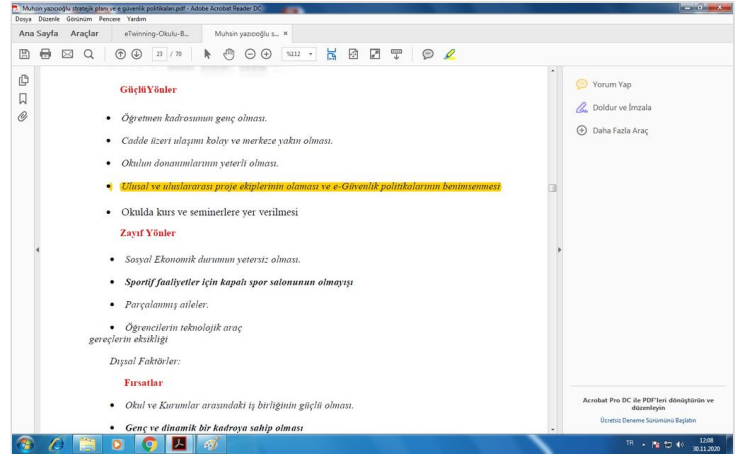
Muhsin yazıcıoğlu stratejik planı ve e güvenlik politikaları.pdf - Adobe Acrobat Reader DC

Dosya Düzenle Görünüm Pencere Yardım

Ana Sayfa Araçlar eTwinning-Okulu-B... Muhsin yazıcıoğlu s... ×

23 / 70 %112

GüçlüYönler

• Öğretmen kadrosunun genç olması.

• Cadde üzeri ulaşımı kolay ve merkeze yakın olması.

• Okulun donanımlarının yeterli olması.

• Ulusal ve uluslararası proje ekiplerinin olaması ve e-Güvenlik politikalarının benimsenmesi

• Okulda kurs ve seminerlere yer verilmesi

Zayıf Yönler

• Sosyal Ekonomik durumun yetersiz olması.

• Sportif faaliyetler için kapalı spor salonunun olmayışı

• Parçalanmış aileler.

• Öğrencilerin teknolojik araç gereçlerin eksikliği

Dışsal Faktörler:

Fırsatlar

• Okul ve Kurumlar arasındaki iş birliğinin güçlü olması.

• Genç ve dinamik bir kadroya sahip olması

Yorum Yap

Doldur ve İmzala

Daha Fazla Araç

Acrobat Pro DC ile PDF'leri dönüştürün ve düzenleyin

Ücretsiz Deneme Sürümünü Başlatın

TR 12:08 30.11.2020